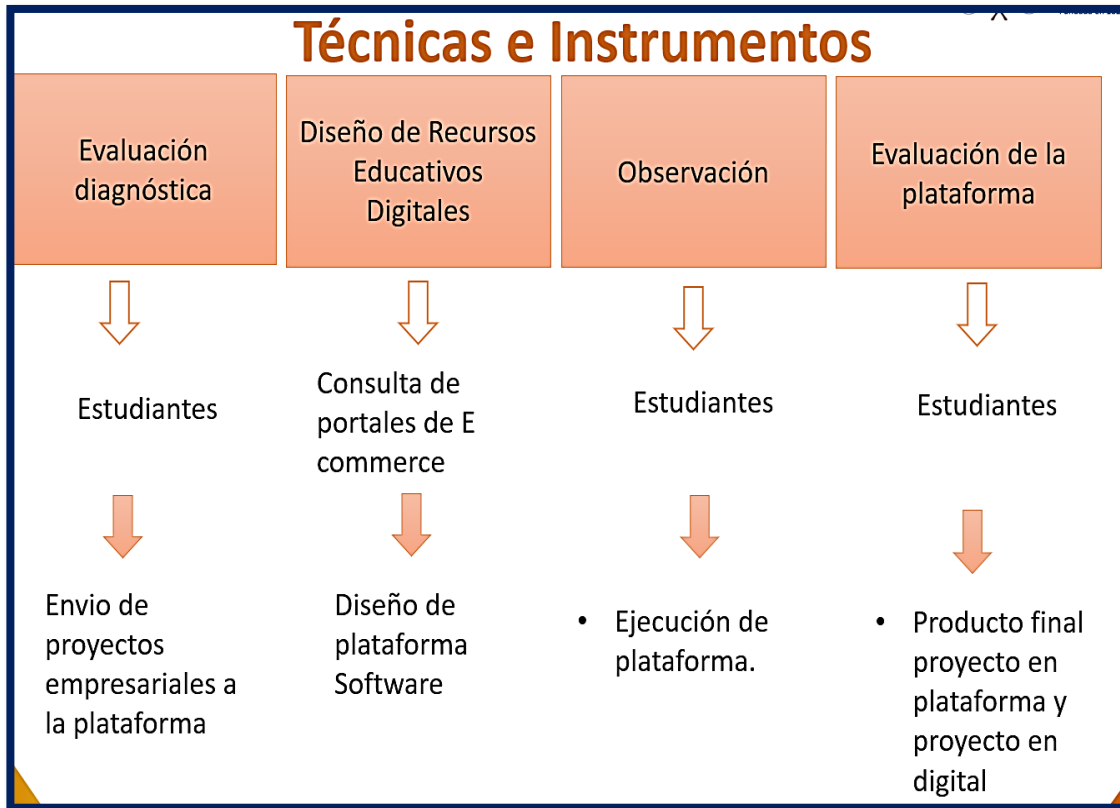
Técnicas e Instrumentos

Evaluación diagnóstica

Estudiantes

Envio de proyectos empresariales a la plataforma

Diseño de Recursos Educativos Digitales

Consulta de portales de E commerce

Diseño de plataforma Software

Observación

Estudiantes

• Ejecución de plataforma.

Evaluación de la plataforma

Estudiantes

• Producto final proyecto en plataforma y proyecto en digital